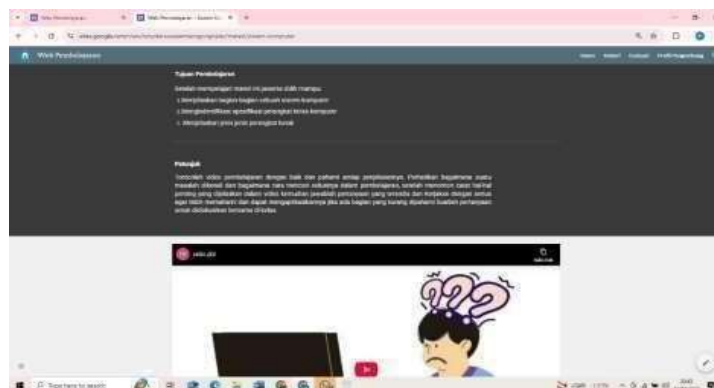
Web Pembelajaran

Tujuan Pembelajaran

Setelah mempelajari materi ini peserta didik mampu:

1.Menjelaskan bagian-bagian sebuah sistem komputer

2.Mengidentifikasi spesifikasi perangkat keras komputer

3. Menjelaskan jenis-jenis perangkat lunak

Petunjuk

Tontonlah video pembelajaran dengan baik dan pahami setiap penjelasannya. Perhatikan bagaimana suatu masalah dikenali dan bagaimana cara mencari solusinya dalam pembelajaran, setelah menonton catat hal-hal penting yang dijelaskan dalam video kemudian jawablah pertanyaan yang tersedia dan kerjakan dengan serius agar lebih memahami dan dapat mengaplikasikannya jika ada bagian yang kurang dipahami buatlah pertanyaan untuk didiskusikan bersama di kelas.

video.mp4

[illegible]

Type here to search